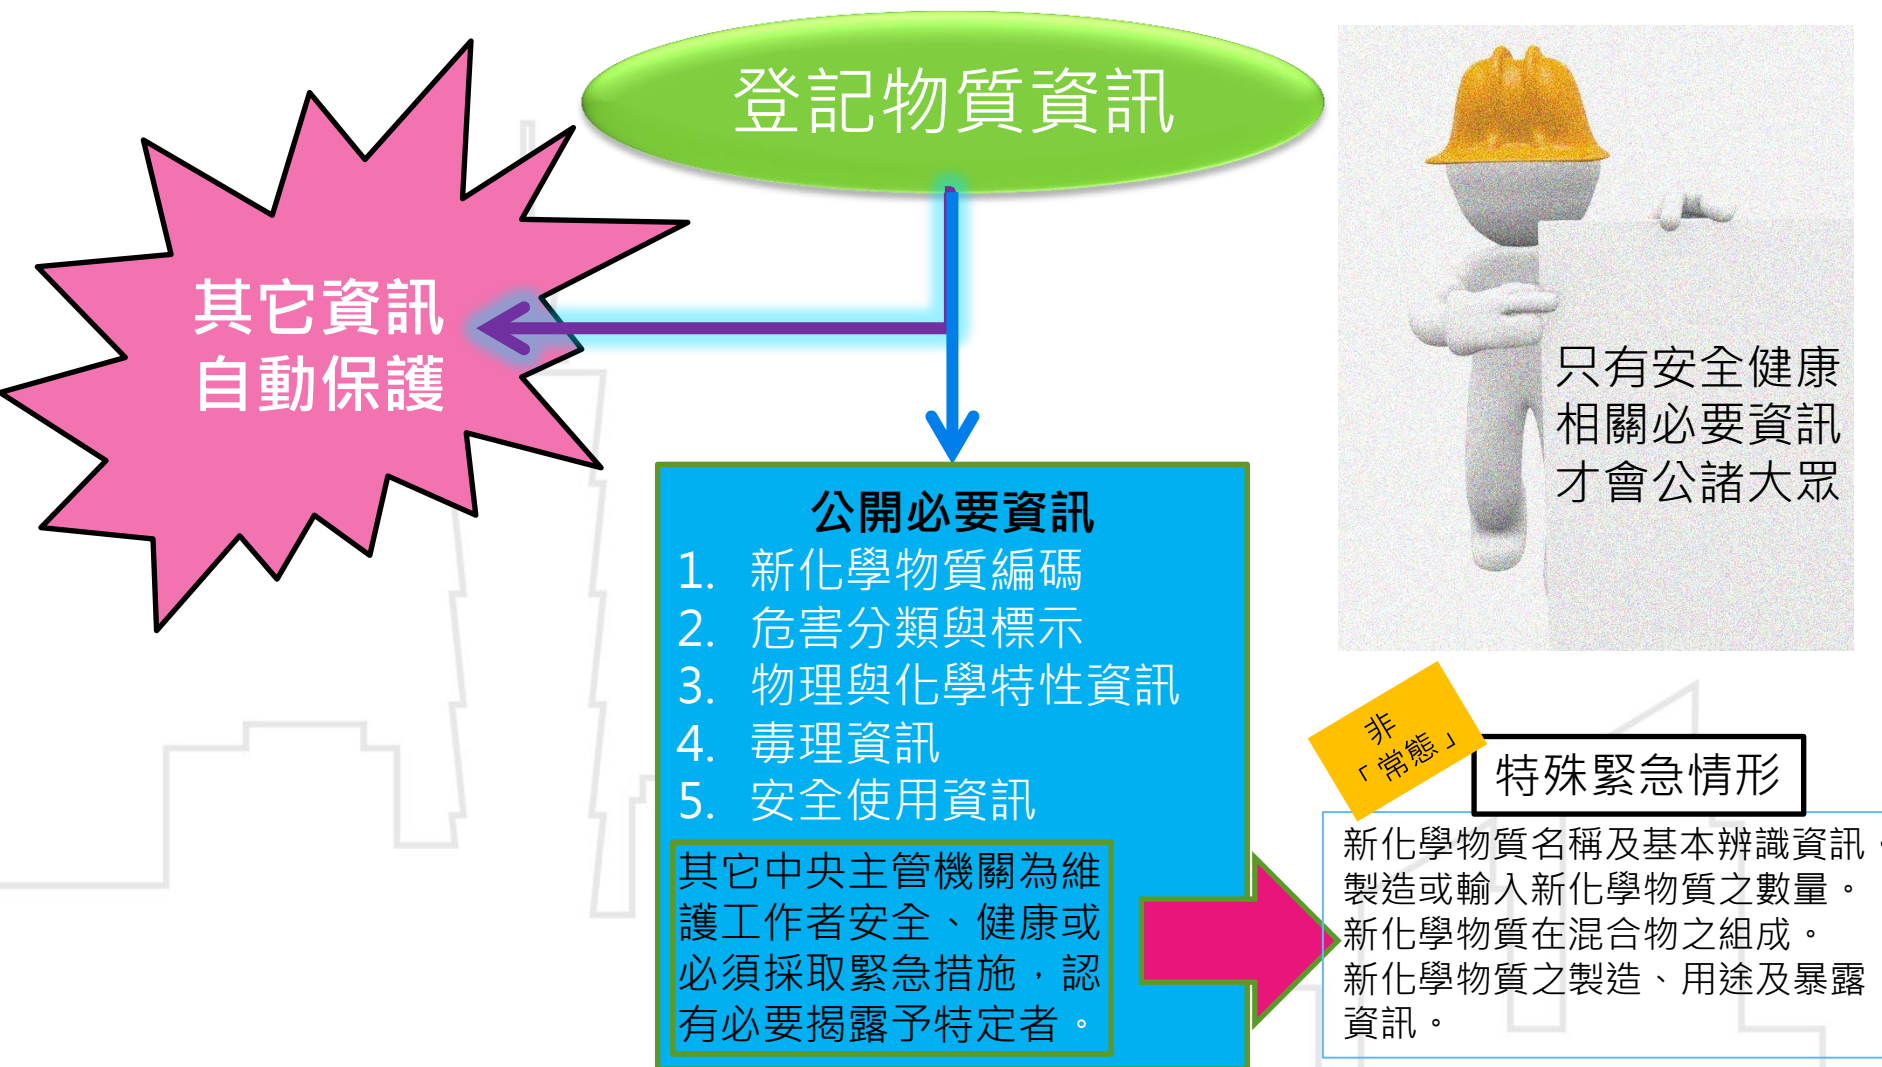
登記物質資訊

其它資訊
自動保護

只有安全健康
相關必要資訊
才會公諸大眾

公開必要資訊
1. 新化學物質編碼
2. 危害分類與標示
3. 物理與化學特性資訊
4. 毒理資訊
5. 安全使用資訊

其它中央主管機關為維護工作者安全、健康或必須採取緊急措施，認有必要揭露予特定者。

非「常態」

特殊緊急情形

新化學物質名稱及基本辨識資訊。
製造或輸入新化學物質之數量。
新化學物質在混合物之組成。
新化學物質之製造、用途及暴露資訊。